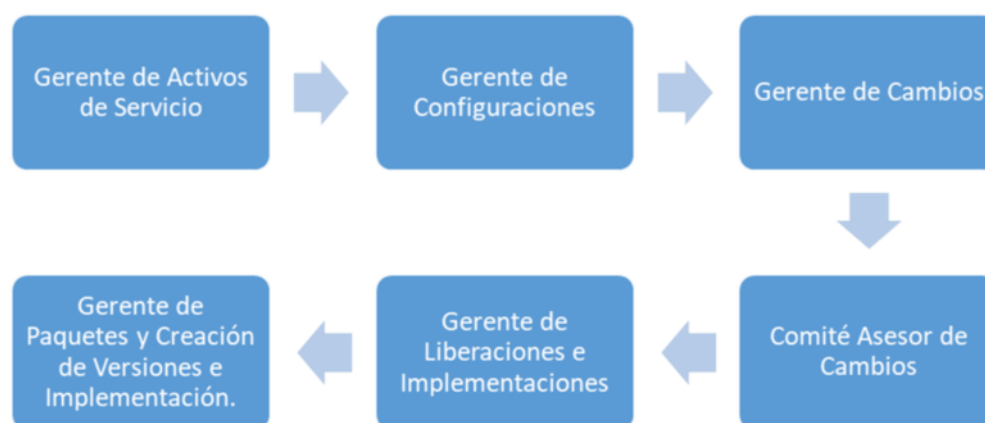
Gerente de Activos de Servicio

Gerente de Configuraciones

Gerente de Cambios

Comité Asesor de Cambios

Gerente de Liberaciones e Implementaciones

Gerente de Paquetes y Creación de Versiones e Implementación.